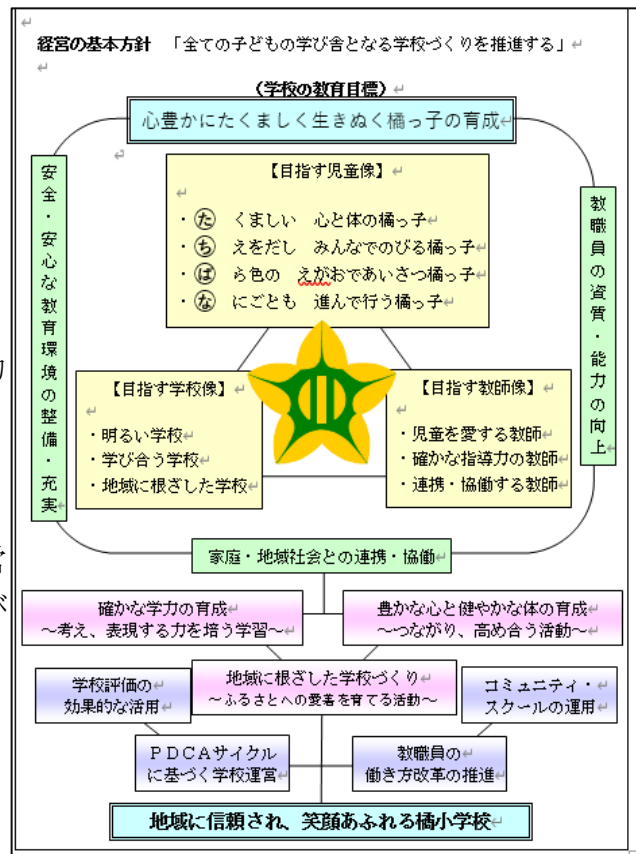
経営の基本方針　「全ての子どもの学び舎となる学校づくりを推進する」

（学校の教育目標）

心豊かにたくましく生きぬく橘っ子の育成

安全・安心な教育環境の整備・充実

教職員の資質・能力の向上

【目指す児童像】

・㋟　くましい　心と体の橘っ子
・㋠　えをだし　みんなでのびる橘っ子
・㋩　ら色の　えがおであいさつ橘っ子
・㋤　にごとも　進んで行う橘っ子

【目指す学校像】

・明るい学校
・学び合う学校
・地域に根ざした学校

【目指す教師像】

・児童を愛する教師
・確かな指導力の教師
・連携・協働する教師

家庭・地域社会との連携・協働

確かな学力の育成
～考え、表現する力を培う学習～

豊かな心と健やかな体の育成
～つながり、高め合う活動～

学校評価の効果的な活用

地域に根ざした学校づくり
～ふるさとへの愛着を育てる活動～

コミュニティ・スクールの運用

ＰＤＣＡサイクルに基づく学校運営

教職員の働き方改革の推進

地域に信頼され、笑顔あふれる橘小学校